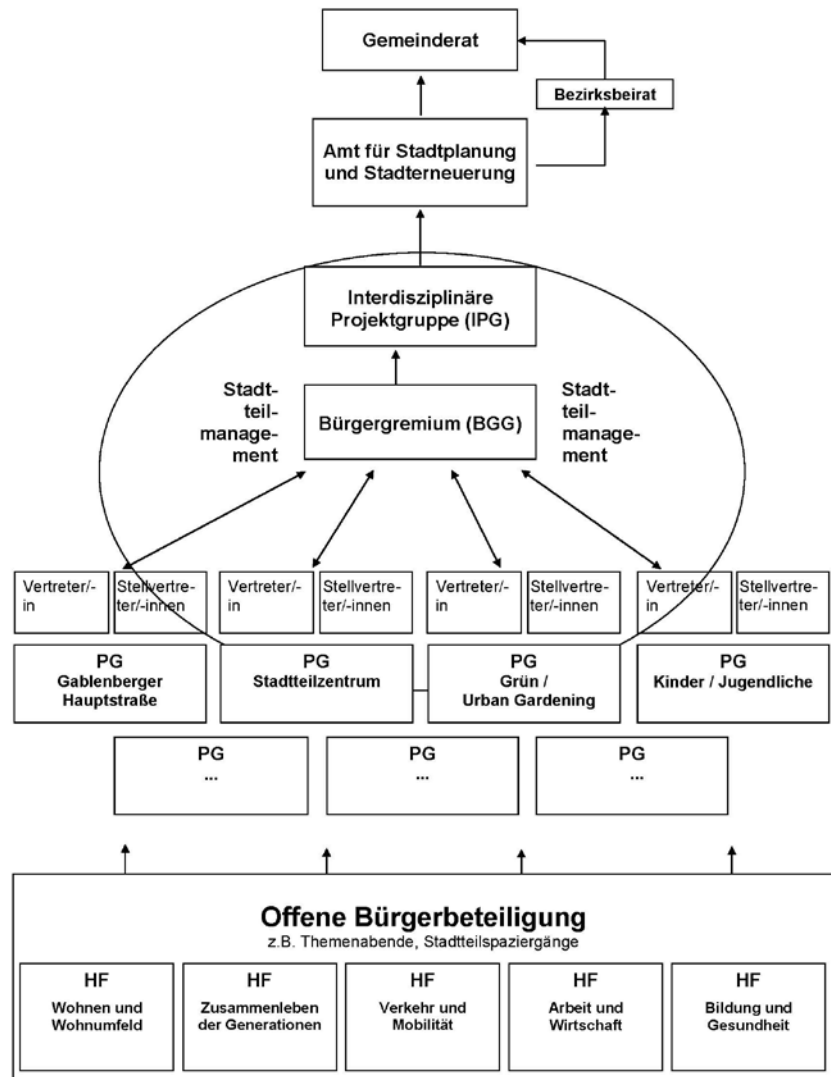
Gemeinderat

Bezirksbeirat

Amt für Stadtplanung und Stadterneuerung

Interdisziplinäre Projektgruppe (IPG)

Stadtteilmanagement

Bürgergremium (BGG)

Stadtteilmanagement

Vertreter/-in

Stellvertreter/-innen

Vertreter/-in

Stellvertreter/-innen

Vertreter/-in

Stellvertreter/-innen

Vertreter/-in

Stellvertreter/-innen

PG
Gablenberger Hauptstraße

PG
Stadtteilzentrum

PG
Grün / Urban Gardening

PG
Kinder / Jugendliche

PG
...

PG
...

PG
...

Offene Bürgerbeteiligung
z.B. Themenabende, Stadtteilspaziergänge

HF
Wohnen und Wohnumfeld

HF
Zusammenleben der Generationen

HF
Verkehr und Mobilität

HF
Arbeit und Wirtschaft

HF
Bildung und Gesundheit